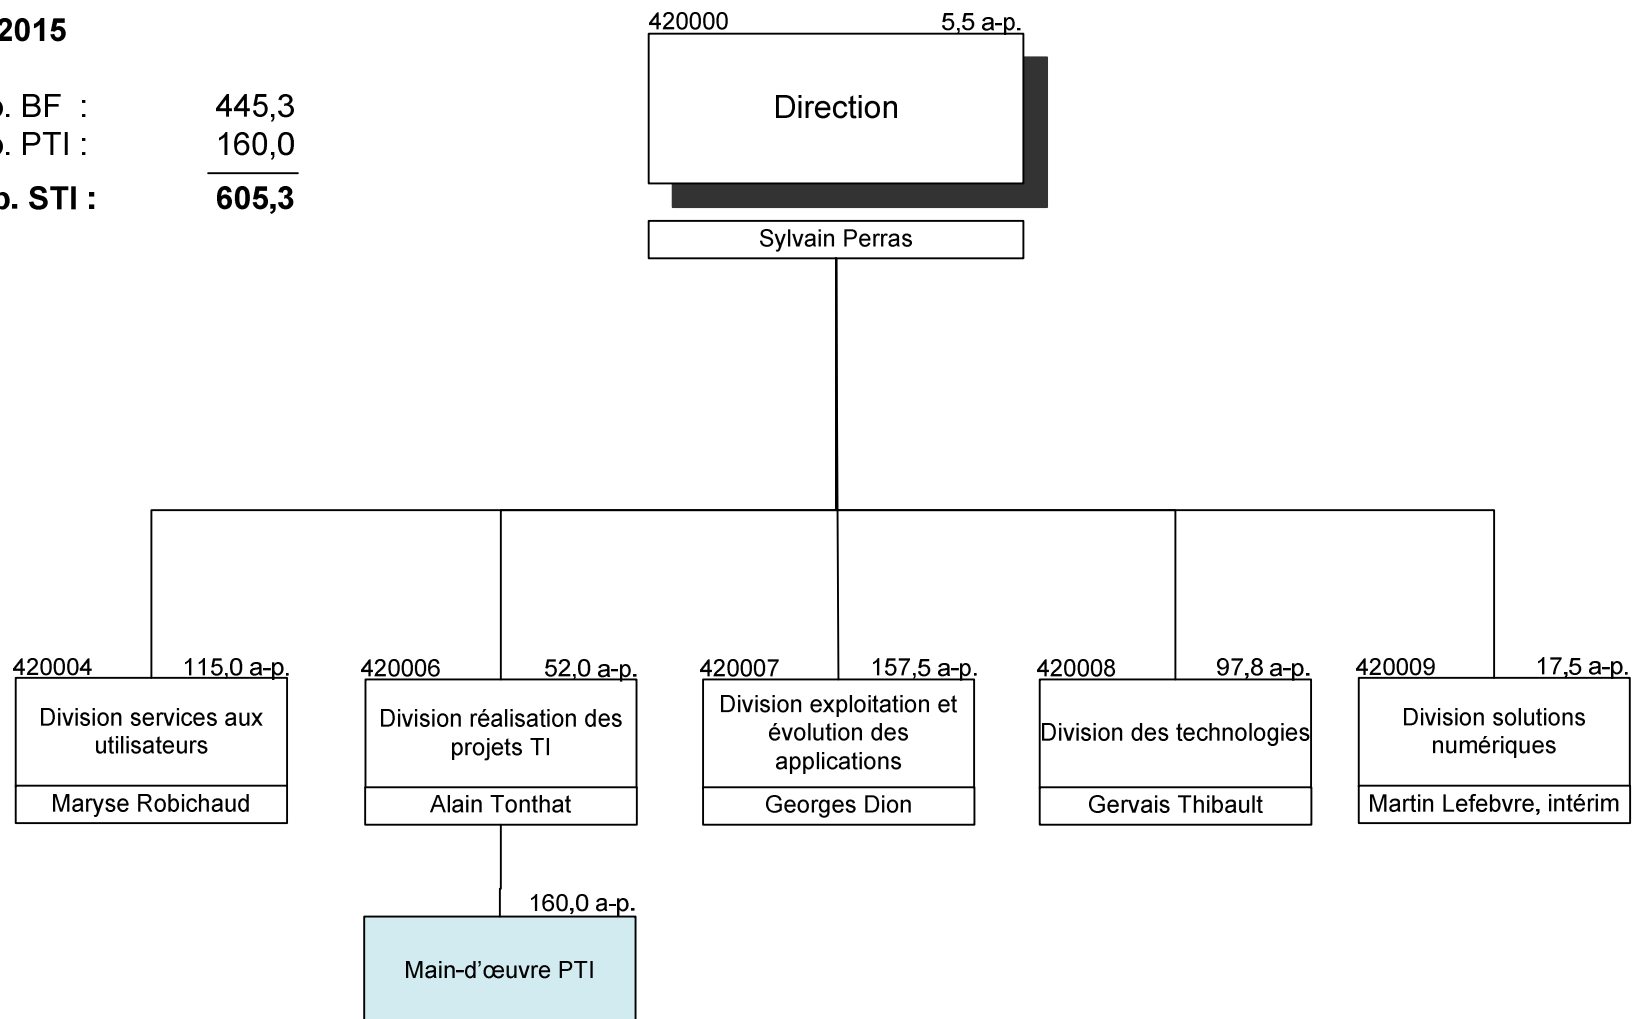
2015

p. BF : 445,3
p. PTI : 160,0
p. STI : 605,3

420000 5,5 a-p.
Direction
Sylvain Perras

420004 115,0 a-p.
Division services aux utilisateurs
Maryse Robichaud

420006 52,0 a-p.
Division réalisation des projets TI
Alain Tonthat

160,0 a-p.
Main-d'œuvre PTI

420007 157,5 a-p.
Division exploitation et évolution des applications
Georges Dion

420008 97,8 a-p.
Division des technologies
Gervais Thibault

420009 17,5 a-p.
Division solutions numériques
Martin Lefebvre, intérim